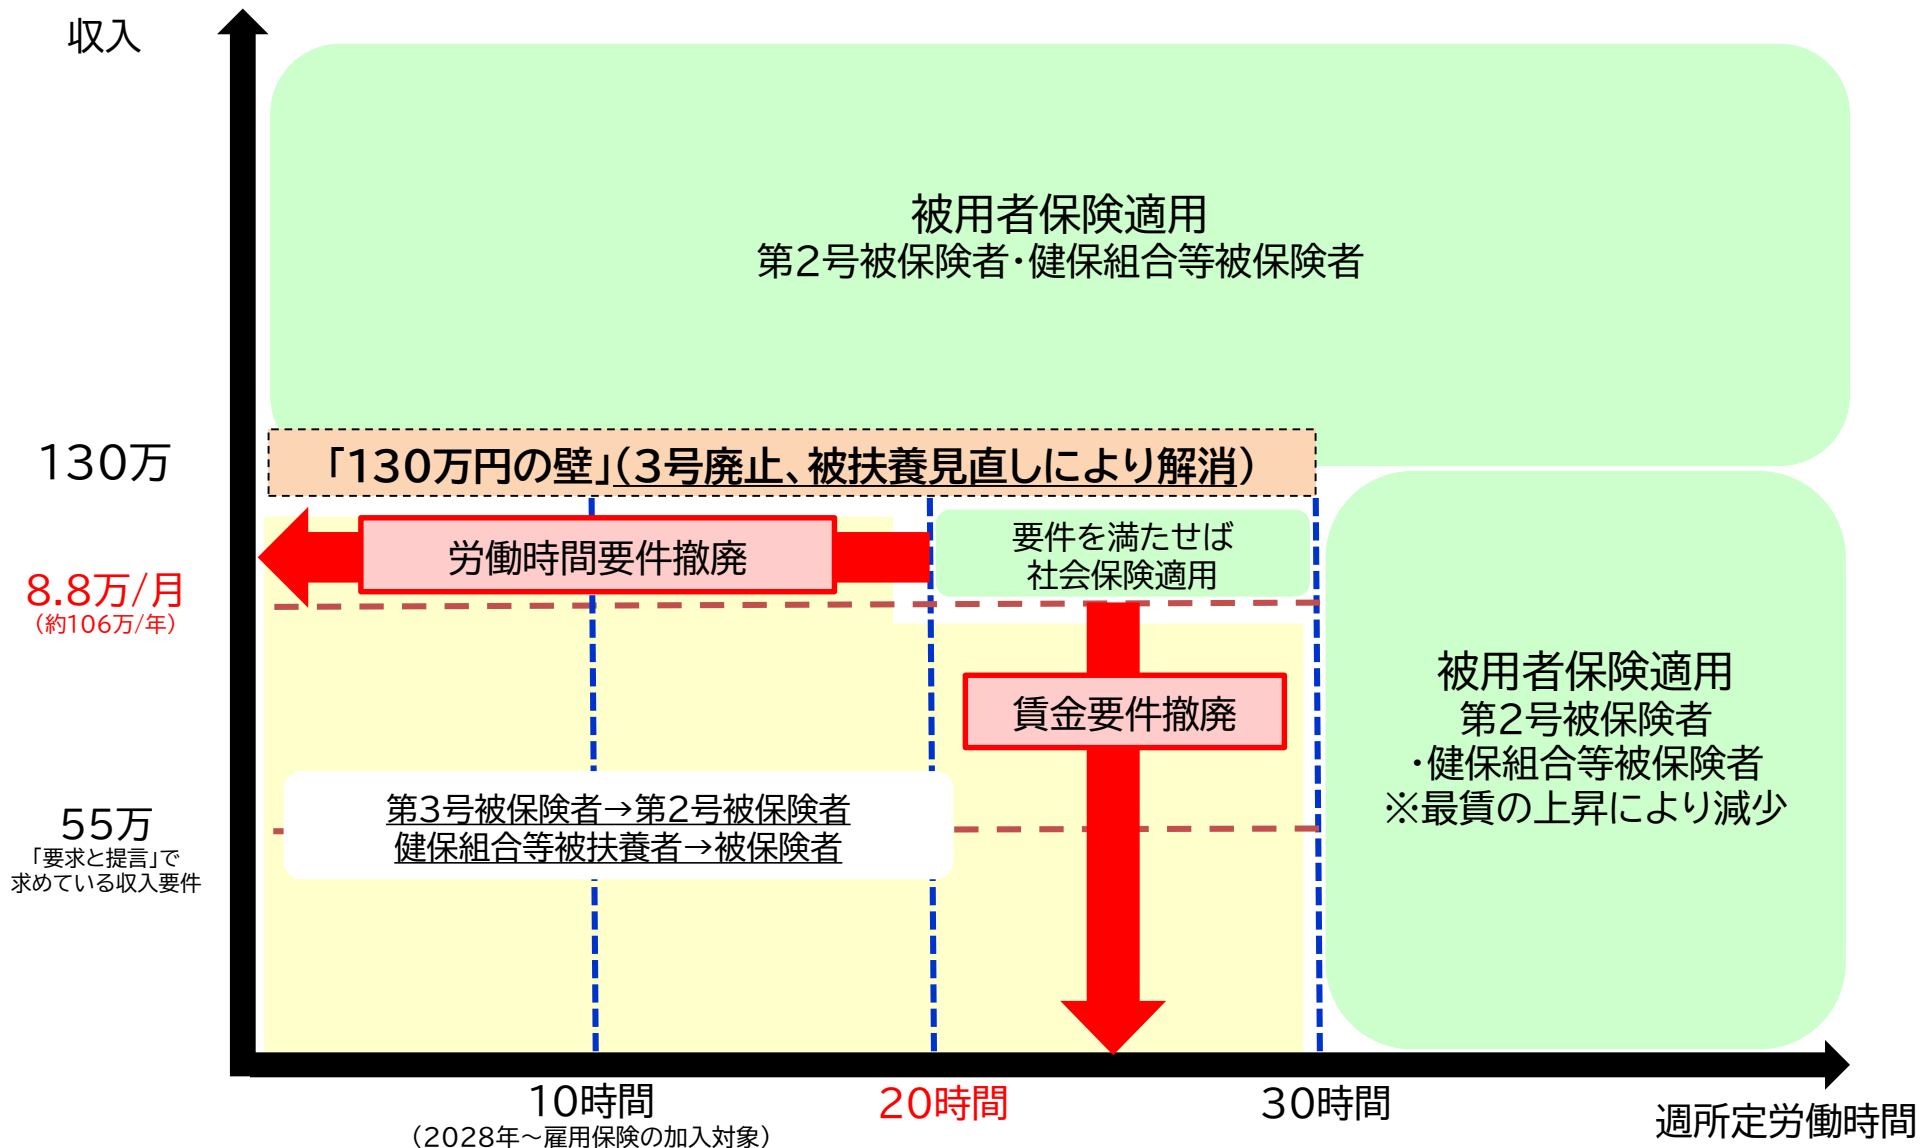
収入

被用者保険適用
第2号被保険者・健保組合等被保険者

130万

「130万円の壁」(3号廃止、被扶養見直しにより解消)

労働時間要件撤廃

要件を満たせば
社会保険適用

8.8万/月
(約106万/年)

賃金要件撤廃

被用者保険適用
第2号被保険者
・健保組合等被保険者
※最賃の上昇により減少

55万
「要求と提言」で
求めている収入要件

第3号被保険者→第2号被保険者
健保組合等被扶養者→被保険者

10時間
(2028年~雇用保険の加入対象)

20時間

30時間

週所定労働時間